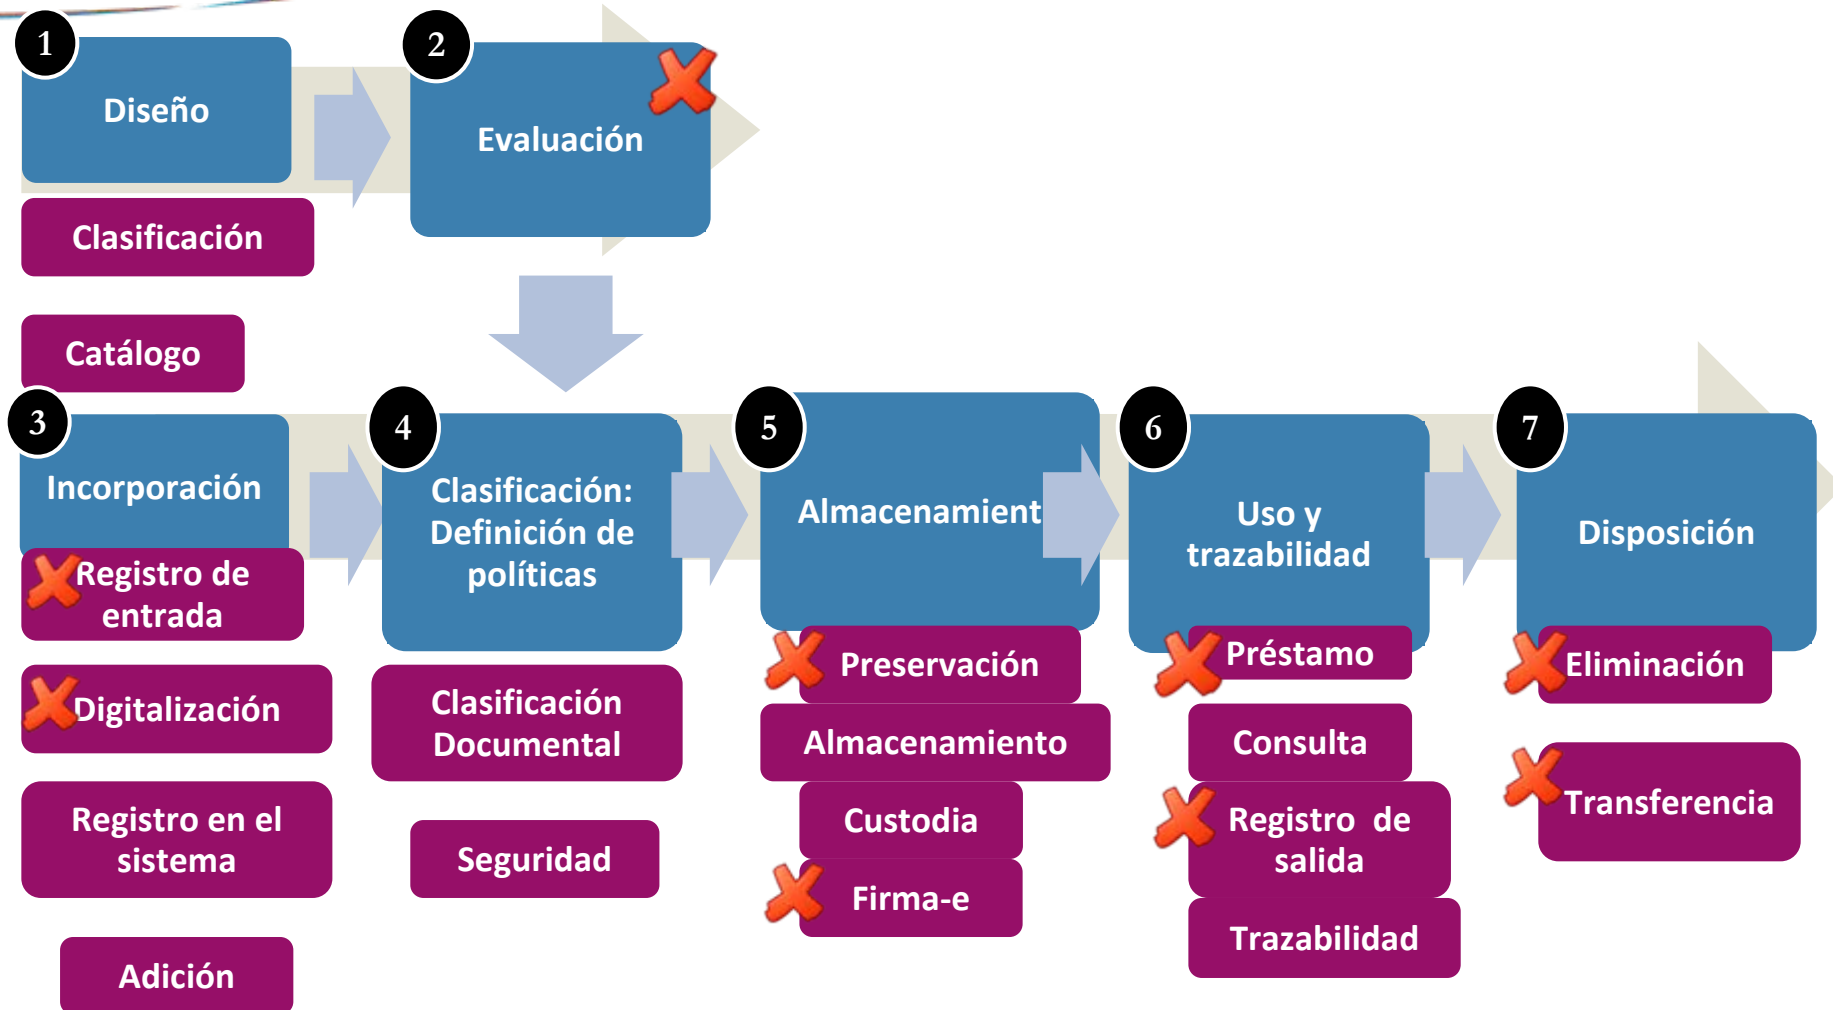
1
Diseño

2
Evaluación

Clasificación

Catálogo

3
Incorporación

Registro de entrada

Digitalización

Registro en el sistema

Adición

4
Clasificación: Definición de políticas

Clasificación Documental

Seguridad

5
Almacenamient

Preservación

Almacenamiento

Custodia

Firma-e

6
Uso y trazabilidad

Préstamo

Consulta

Registro de salida

Trazabilidad

7
Disposición

Eliminación

Transferencia